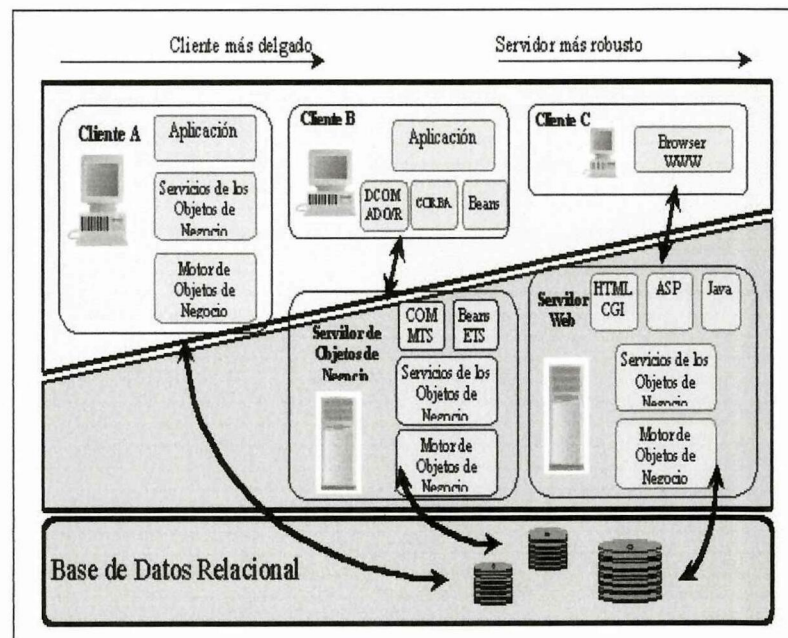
Cliente más delgado

Servidor más robusto

Cliente A

Aplicación

Servicios de los Objetos de Negocio

Motor de Objetos de Negocio

Cliente B

Aplicación

DCOM ADO/R

CORBA

Beans

Cliente C

Browser WWW

Servidor de Objetos de Negocio

COM MTS

Beans ETS

Servicios de los Objetos de Negocio

Motor de Objetos de Negocio

Servidor Web

HTML CGI

ASP

Java

Servicios de los Objetos de Negocio

Motor de Objetos de Negocio

Base de Datos Relacional